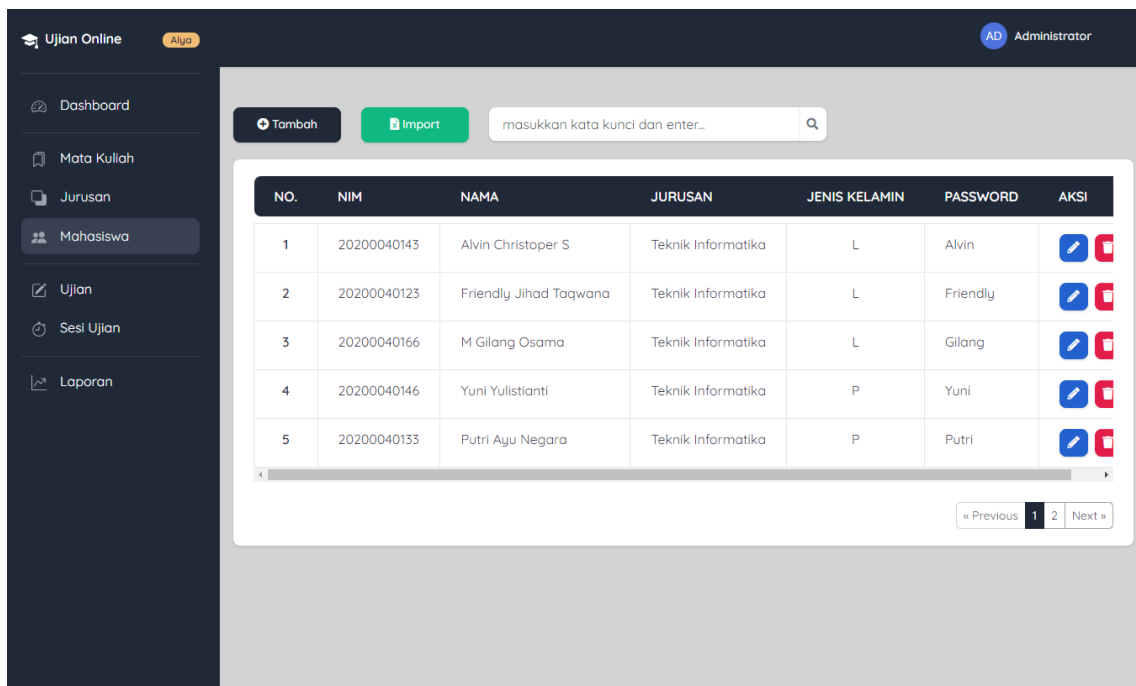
Ujian Online Alya

AD Administrator

Dashboard

Mata Kuliah

Jurusan

Mahasiswa

Ujian

Sesi Ujian

Laporan

Tambah

Import

masukkan kata kunci dan enter...

| NO. | NIM | NAMA | JURUSAN | JENIS KELAMIN | PASSWORD | AKSI |
|---|---|---|---|---|---|---|
| 1 | 20200040143 | Alvin Christoper S | Teknik Informatika | L | Alvin | |
| 2 | 20200040123 | Friendly Jihad Taqwana | Teknik Informatika | L | Friendly | |
| 3 | 20200040166 | M Gilang Osama | Teknik Informatika | L | Gilang | |
| 4 | 20200040146 | Yuni Yulistianti | Teknik Informatika | P | Yuni | |
| 5 | 20200040133 | Putri Ayu Negara | Teknik Informatika | P | Putri | |

« Previous 1 2 Next »